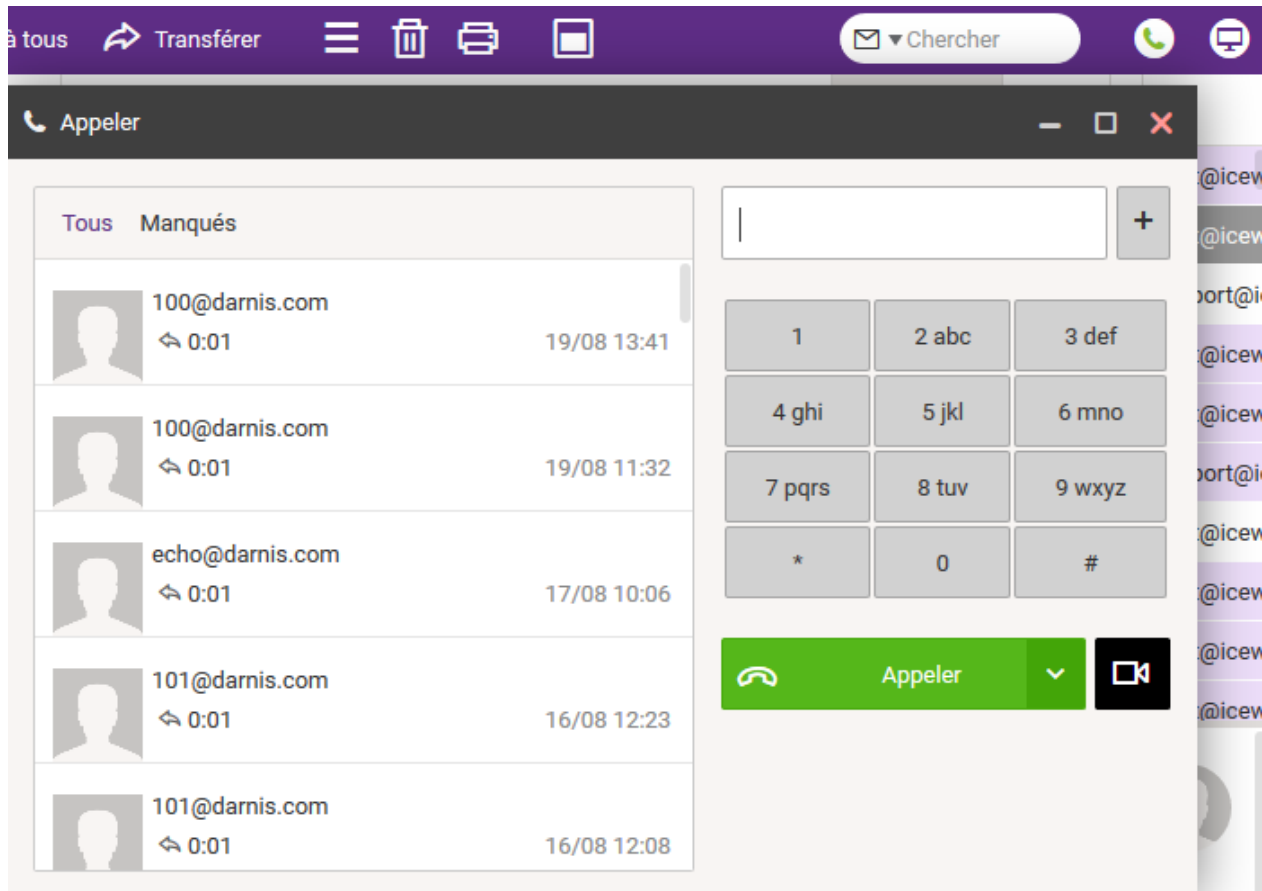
à tous Transférer

Chercher

Appeler

Tous Manqués

100@darnis.com
0:01 19/08 13:41

100@darnis.com
0:01 19/08 11:32

echo@darnis.com
0:01 17/08 10:06

101@darnis.com
0:01 16/08 12:23

101@darnis.com
0:01 16/08 12:08

+

| 1 | 2 abc | 3 def |
|---|---|---|
| 4 ghi | 5 jkl | 6 mno |
| 7 pqrs | 8 tuv | 9 wxyz |
| * | 0 | # |

Appeler

:@icew
:@icew
port@ic
:@icew
:@icew
port@ic
:@icew
:@icew
:@icew
:@icew